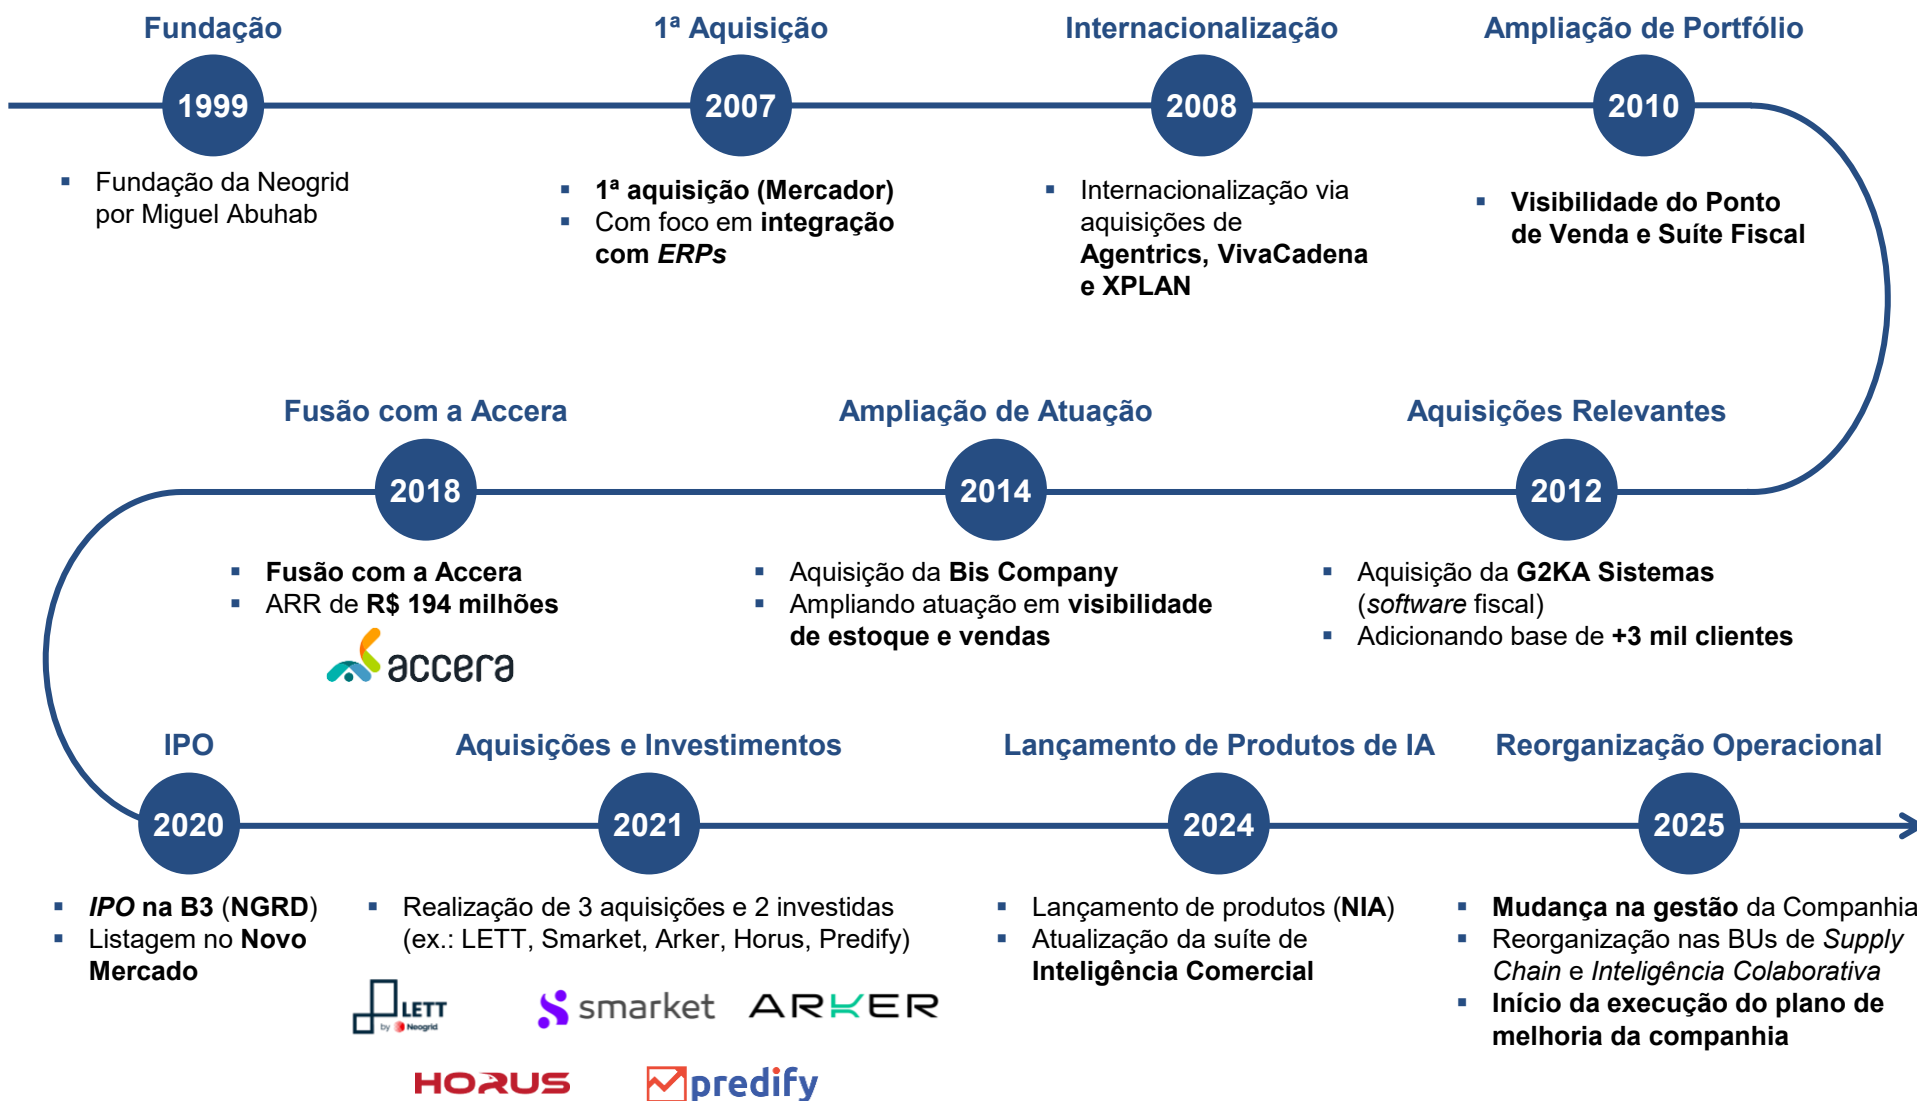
Fundação

1999

- Fundação da Neogrid por Miguel Abuhab

1ª Aquisição

2007

- 1ª aquisição (Mercador)
- Com foco em integração com ERPs

Internacionalização

2008

- Internacionalização via aquisições de Agentrics, VivaCadena e XPLAN

Ampliação de Portfólio

2010

- Visibilidade do Ponto de Venda e Suíte Fiscal

Fusão com a Accera

2018

- Fusão com a Accera
- ARR de R$ 194 milhões

accera

Ampliação de Atuação

2014

- Aquisição da Bis Company
- Ampliando atuação em visibilidade de estoque e vendas

Aquisições Relevantes

2012

- Aquisição da G2KA Sistemas (software fiscal)
- Adicionando base de +3 mil clientes

IPO

2020

- IPO na B3 (NGRD)
- Listagem no Novo Mercado

Aquisições e Investimentos

2021

- Realização de 3 aquisições e 2 investidas (ex.: LETT, Smarket, Arker, Horus, Predify)

LETT by Neogrid

smarket

ARKER

HORUS

predify

Lançamento de Produtos de IA

2024

- Lançamento de produtos (NIA)
- Atualização da suíte de Inteligência Comercial

Reorganização Operacional

2025

- Mudança na gestão da Companhia
- Reorganização nas BUs de Supply Chain e Inteligência Colaborativa
- Início da execução do plano de melhoria da companhia